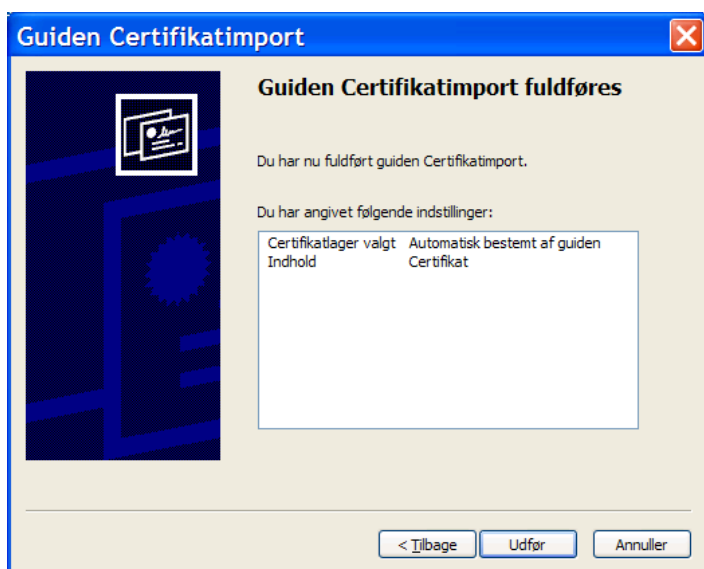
Guiden Certifikatimport

Guiden Certifikatimport fuldføres

Du har nu fuldført guiden Certifikatimport.

Du har angivet følgende indstillinger:

| | |
|---|---|
| Certifikatlager valgt | Automatisk bestemt af guiden |
| Indhold | Certifikat |

< Tilbage Udfør Annuller